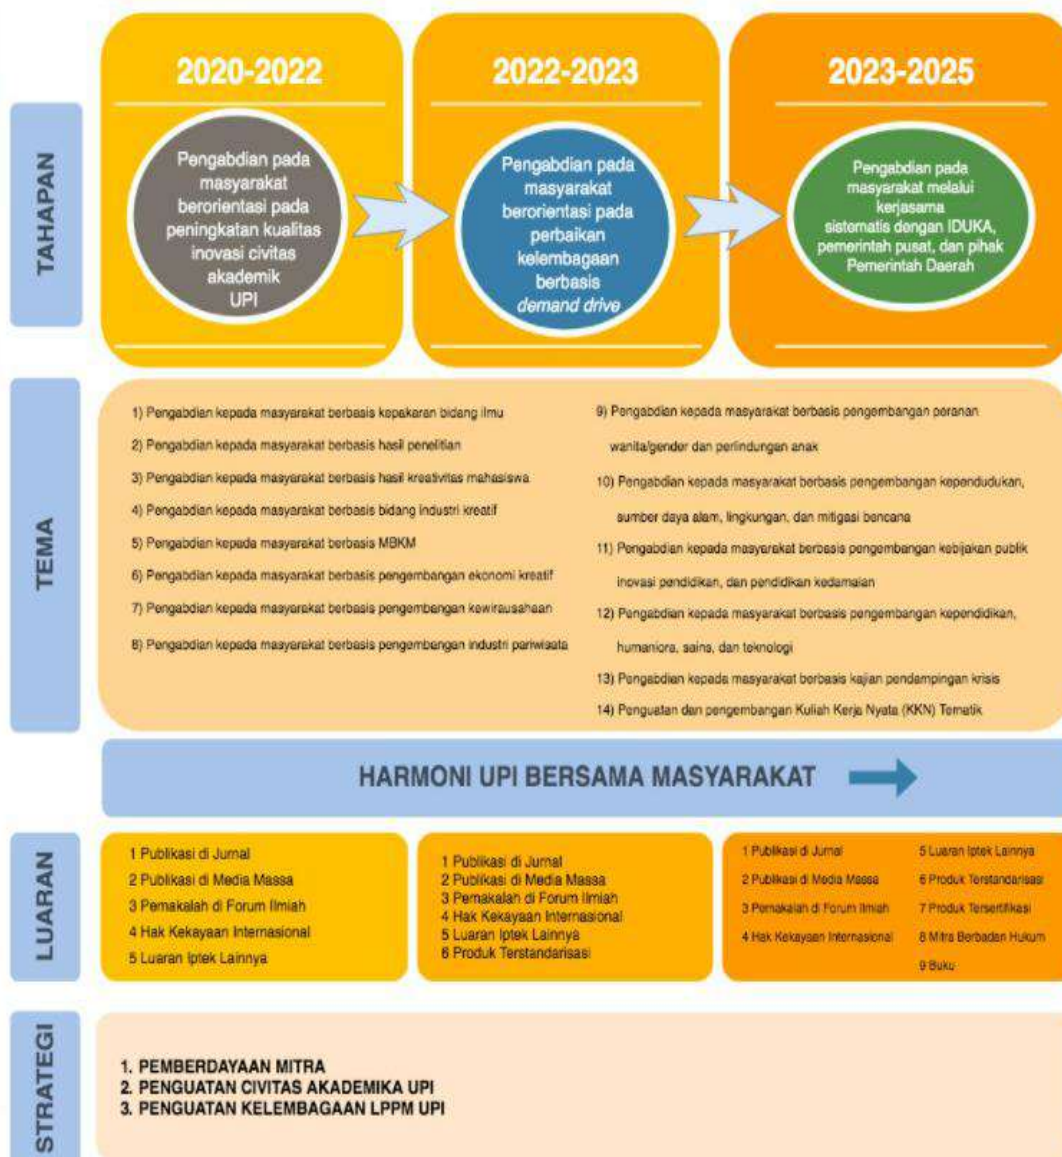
TAHAPAN

2020-2022

Pengabdian pada masyarakat berorientasi pada peningkatan kualitas inovasi civitas akademik UPI

2022-2023

Pengabdian pada masyarakat berorientasi pada perbaikan kelembagaan berbasis *demand drive*

2023-2025

Pengabdian pada masyarakat melalui kerjasama sistematis dengan IDUKA, pemerintah pusat, dan pihak Pemerintah Daerah

TEMA

1) Pengabdian kepada masyarakat berbasis kepakaran bidang ilmu
2) Pengabdian kepada masyarakat berbasis hasil penelitian
3) Pengabdian kepada masyarakat berbasis hasil kreativitas mahasiswa
4) Pengabdian kepada masyarakat berbasis bidang industri kreatif
5) Pengabdian kepada masyarakat berbasis MBKM
6) Pengabdian kepada masyarakat berbasis pengembangan ekonomi kreatif
7) Pengabdian kepada masyarakat berbasis pengembangan kewirausahaan
8) Pengabdian kepada masyarakat berbasis pengembangan industri pariwisata

9) Pengabdian kepada masyarakat berbasis pengembangan peranan wanita/gender dan perlindungan anak
10) Pengabdian kepada masyarakat berbasis pengembangan kependudukan, sumber daya alam, lingkungan, dan mitigasi bencana
11) Pengabdian kepada masyarakat berbasis pengembangan kebijakan publik inovasi pendidikan, dan pendidikan kedamaian
12) Pengabdian kepada masyarakat berbasis pengembangan kependidikan, humaniora, sains, dan teknologi
13) Pengabdian kepada masyarakat berbasis kajian pendampingan krisis
14) Penguatan dan pengembangan Kuliah Kerja Nyata (KKN) Tematik

HARMONI UPI BERSAMA MASYARAKAT

LUARAN

1 Publikasi di Jurnal
2 Publikasi di Media Massa
3 Pemakalah di Forum Ilmiah
4 Hak Kekayaan Internasional
5 Luaran Iptek Lainnya

1 Publikasi di Jurnal
2 Publikasi di Media Massa
3 Pemakalah di Forum Ilmiah
4 Hak Kekayaan Internasional
5 Luaran Iptek Lainnya
6 Produk Terstandarisasi

1 Publikasi di Jurnal
2 Publikasi di Media Massa
3 Pemakalah di Forum Ilmiah
4 Hak Kekayaan Internasional
5 Luaran Iptek Lainnya
6 Produk Terstandarisasi
7 Produk Tersertifikasi
8 Mitra Berbadan Hukum
9 Buku

STRATEGI

1. PEMBERDAYAAN MITRA
2. PENGUATAN CIVITAS AKADEMIKA UPI
3. PENGUATAN KELEMBAGAAN LPPM UPI